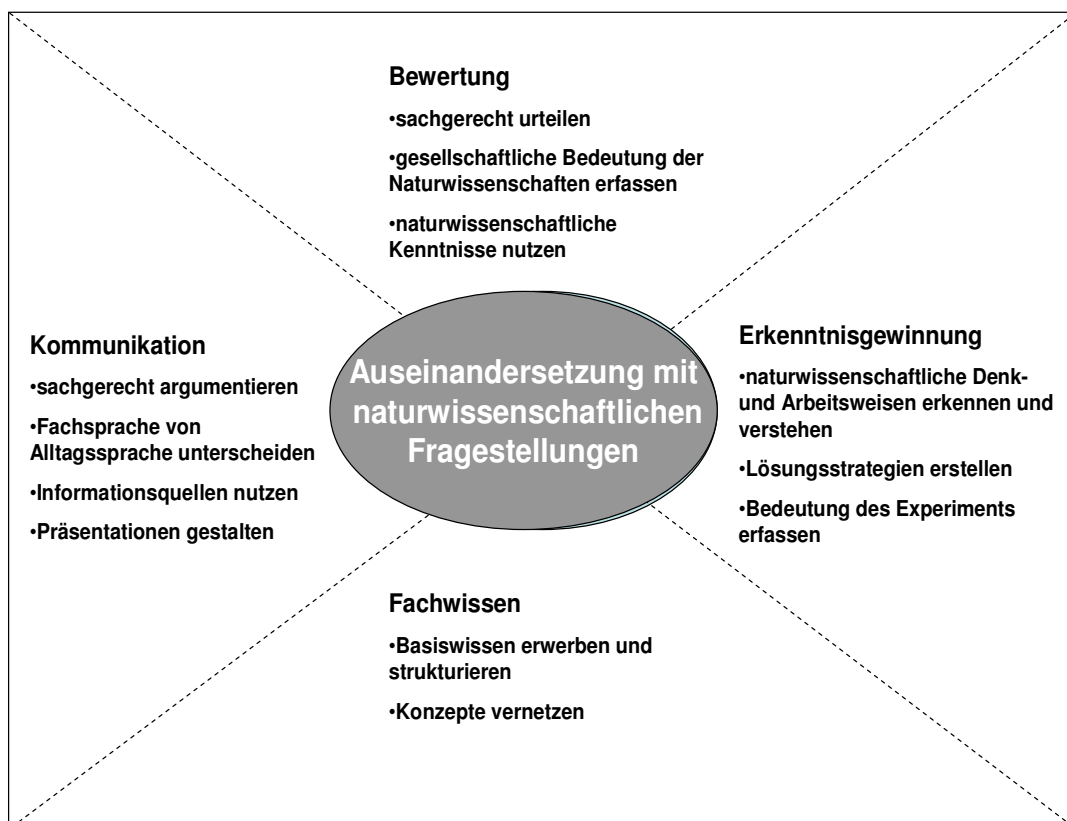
Bewertung

•sachgerecht urteilen

•gesellschaftliche Bedeutung der Naturwissenschaften erfassen

•naturwissenschaftliche Kenntnisse nutzen

Kommunikation

•sachgerecht argumentieren

•Fachsprache von Alltagssprache unterscheiden

•Informationsquellen nutzen

•Präsentationen gestalten

Auseinandersetzung mit naturwissenschaftlichen Fragestellungen

Erkenntnisgewinnung

•naturwissenschaftliche Denk- und Arbeitsweisen erkennen und verstehen

•Lösungsstrategien erstellen

•Bedeutung des Experiments erfassen

Fachwissen

•Basiswissen erwerben und strukturieren

•Konzepte vernetzen